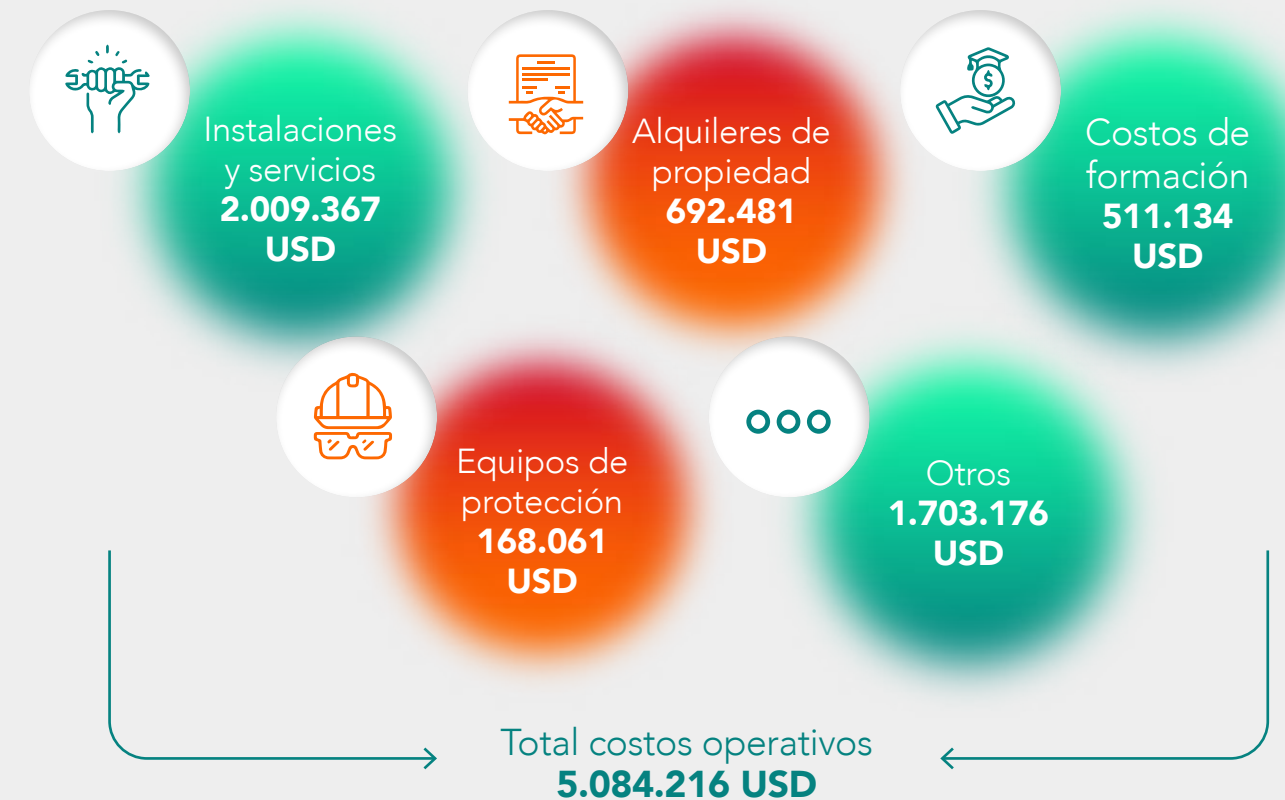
Instalaciones y servicios
2.009.367 USD

Alquileres de propiedad
692.481 USD

Costos de formación
511.134 USD

Equipos de protección
168.061 USD

Otros
1.703.176 USD

Total costos operativos
5.084.216 USD